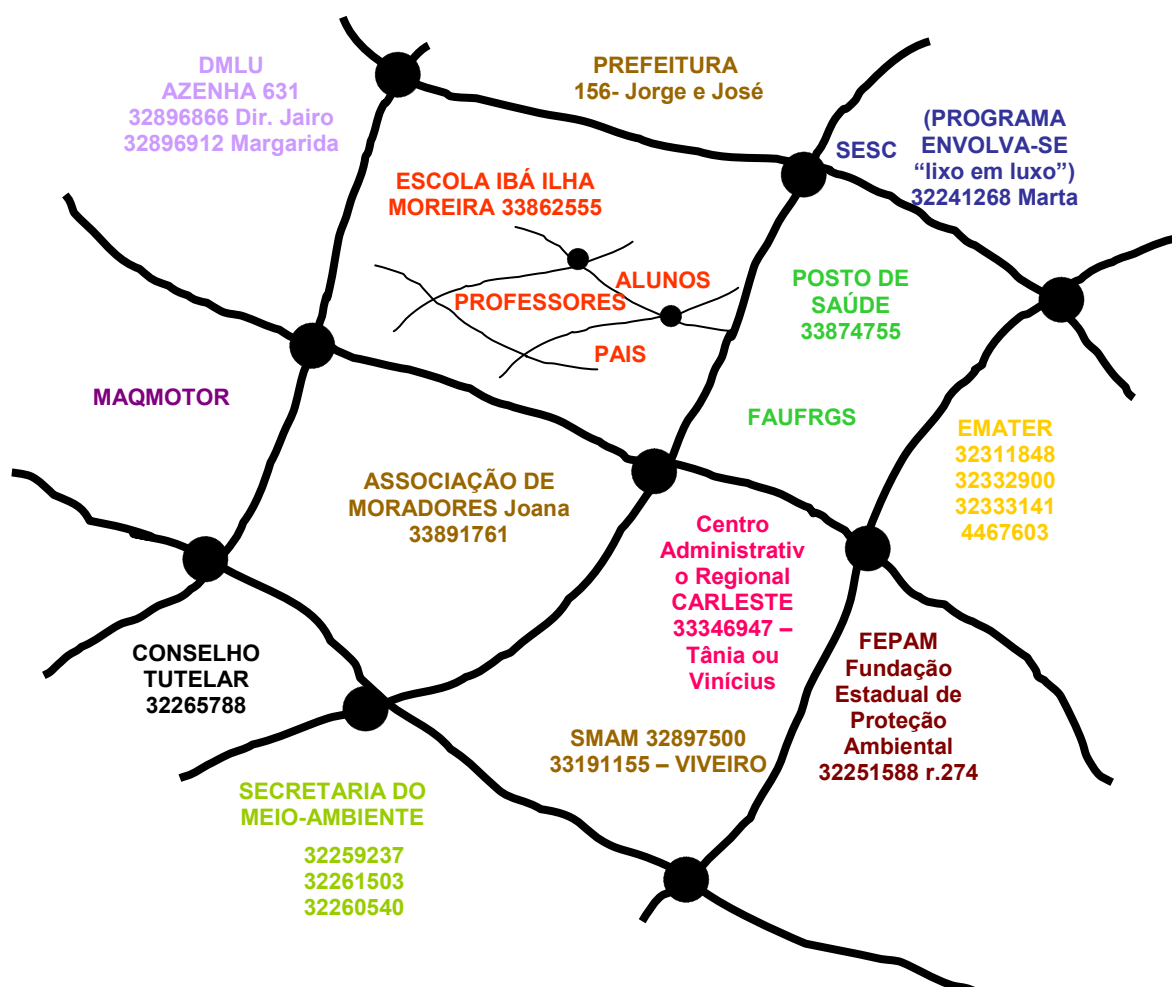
DMLU
AZENHA 631
32896866 Dir. Jairo
32896912 Margarida

PREFEITURA
156- Jorge e José

SESC

(PROGRAMA
ENVOLVA-SE
"lixo em luxo")
32241268 Marta

ESCOLA IBÁ ILHA
MOREIRA 33862555

ALUNOS

PROFESSORES

PAIS

POSTO DE
SAÚDE
33874755

MAQMOTOR

FAUFRGS

EMATER
32311848
32332900
32333141
4467603

ASSOCIAÇÃO DE
MORADORES Joana
33891761

Centro
Administrativ
o Regional
CARLESTE
33346947 –
Tânia ou
Vinícius

CONSELHO
TUTELAR
32265788

FEPAM
Fundação
Estadual de
Proteção
Ambiental
32251588 r.274

SMAM 32897500
33191155 – VIVEIRO

SECRETARIA DO
MEIO-AMBIENTE

32259237
32261503
32260540